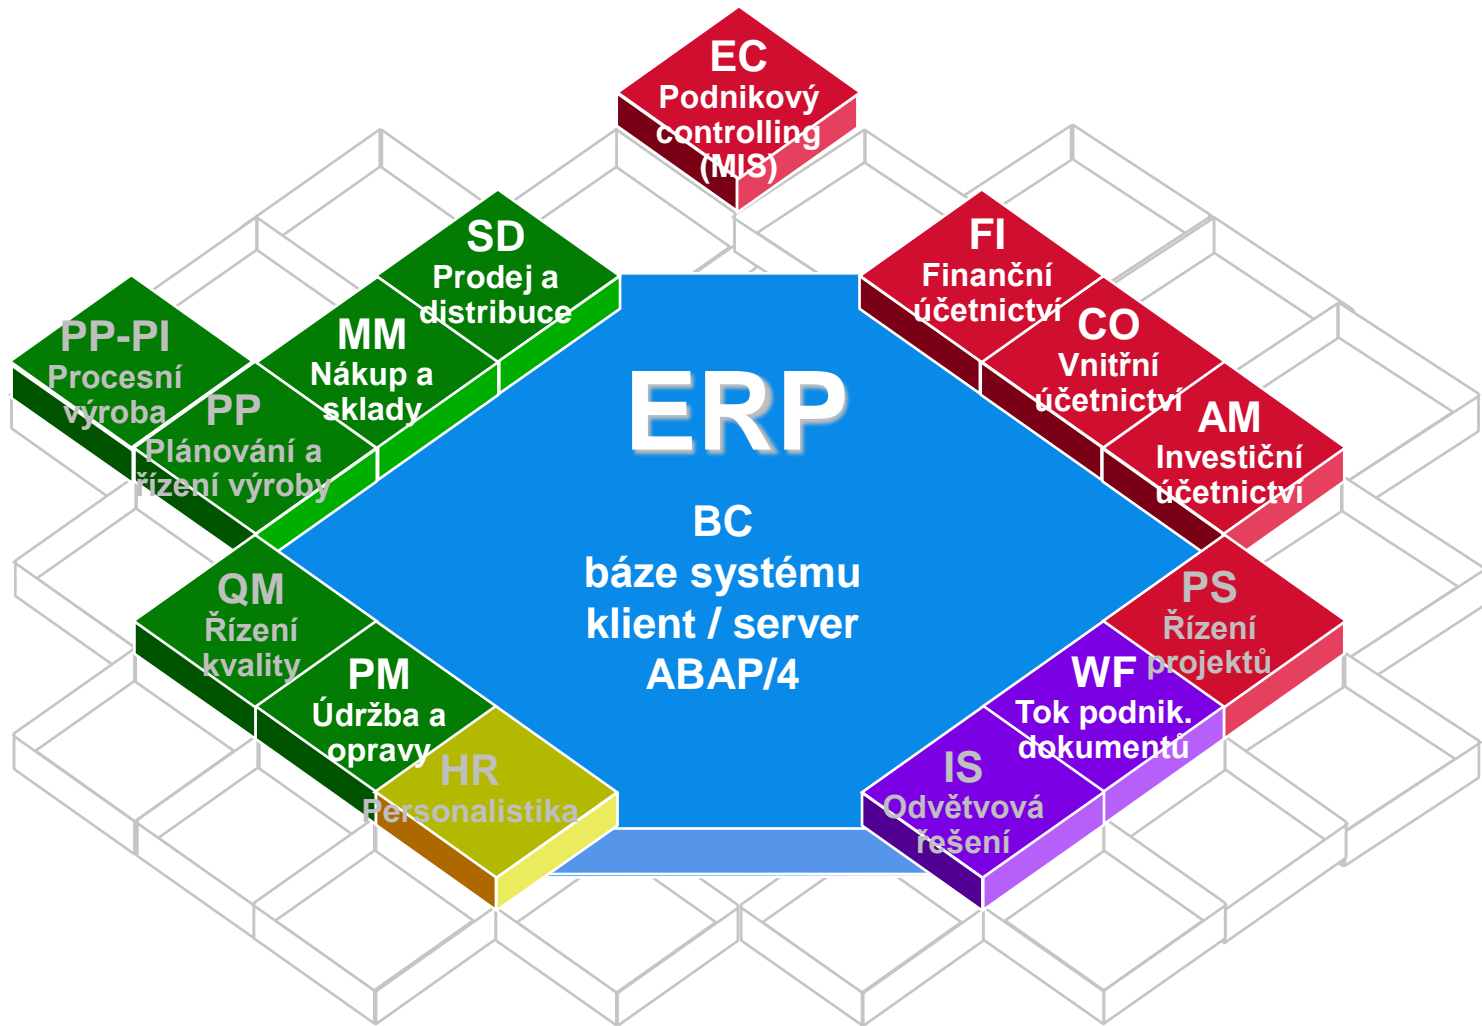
EC
Podnikový controlling (MIS)

SD
Prodej a distribuce

FI
Finanční účetnictví

PP-PI
Procesní výroba

MM
Nákup a sklady

CO
Vnitřní účetnictví

PP
Plánování a řízení výroby

ERP

AM
Investiční účetnictví

BC
báze systému
klient / server
ABAP/4

QM
Řízení kvality

PS
Řízení projektů

PM
Údržba a opravy

WF
Tok podnik. dokumentů

HR
Personalistika

IS
Odvětvová řešení